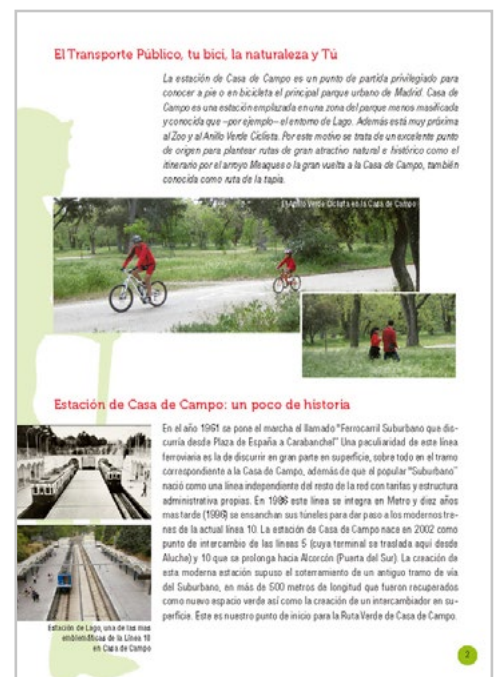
El Transporte Público, tu bici, la naturaleza y Tú

La estación de Casa de Campo es un punto de partida privilegiado para conocer a pie o en bicicleta el principal parque urbano de Madrid. Casa de Campo es una estación emplazada en una zona del parque menos masificada y conocida que –por ejemplo– el entorno de Lago. Además está muy próxima al Zoo y al Anillo Verde Ciclista. Por este motivo se trata de un excelente punto de origen para plantear rutas de gran atractivo natural e histórico como el itinerario por el arroyo Meaques o la gran vuelta a la Casa de Campo, también conocida como ruta de la tapia.

El Anillo Verde Ciclista en la Casa de Campo

Estación de Casa de Campo: un poco de historia

En el año 1961 se pone el marcha el llamado "Ferrocarril Suburbano que discurría desde Plaza de España a Carabanchel" Una peculiaridad de este línea ferroviaria es la de discurrir en gran parte en superficie, sobre todo en el tramo correspondiente a la Casa de Campo, además de que el popular "Suburbano" nació como una línea independiente del resto de la red con tarifas y estructura administrativa propias. En 1986 esta línea se integra en Metro y diez años mas tarde (1996) se ensanchan sus túneles para dar paso a los modernos trenes de la actual línea 10. La estación de Casa de Campo nace en 2002 como punto de intercambio de las líneas 5 (cuya terminal se traslada aquí desde Aluche) y 10 que se prolonga hacia Alcorcón (Puerta del Sur). La creación de esta moderna estación supuso el soterramiento de un antiguo tramo de vía del Suburbano, en más de 500 metros de longitud que fueron recuperados como nuevo espacio verde así como la creación de un intercambiador en superficie. Este es nuestro punto de inicio para la Ruta Verde de Casa de Campo.

Estación de Lago, una de las mas emblemáticas de la Línea 10 en Casa de Campo

2